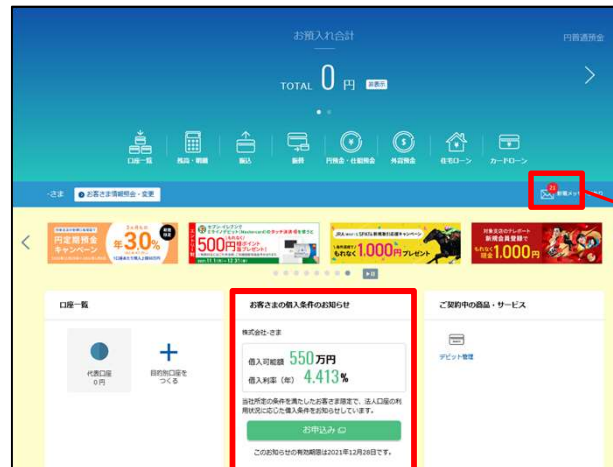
お預入れ合計

円普通預金

TOTAL 0 円 非表示

口座一覧

残高・明細

振込

振替

円預金・仕組預金

外貨預金

住宅ローン

カードローン

-さま

お客さま情報照会・変更

21

新着メッセージ

円定期預金キャンペーン

年3.0%

500円

1,000円プレゼント

1,000円

口座一覧

代表口座

0円

目的別口座をつくる

お客さまの借入条件のお知らせ

株式会社-さま

借入可能額 550万円

借入利率（年） 4.413%

当社所定の条件を満たしたお客さま限定で、法人口座の利用状況に応じた借入条件をお知らせしています。

お申込み

このお知らせの有効期限は2021年12月28日です。

ご契約中の商品・サービス

デビット管理